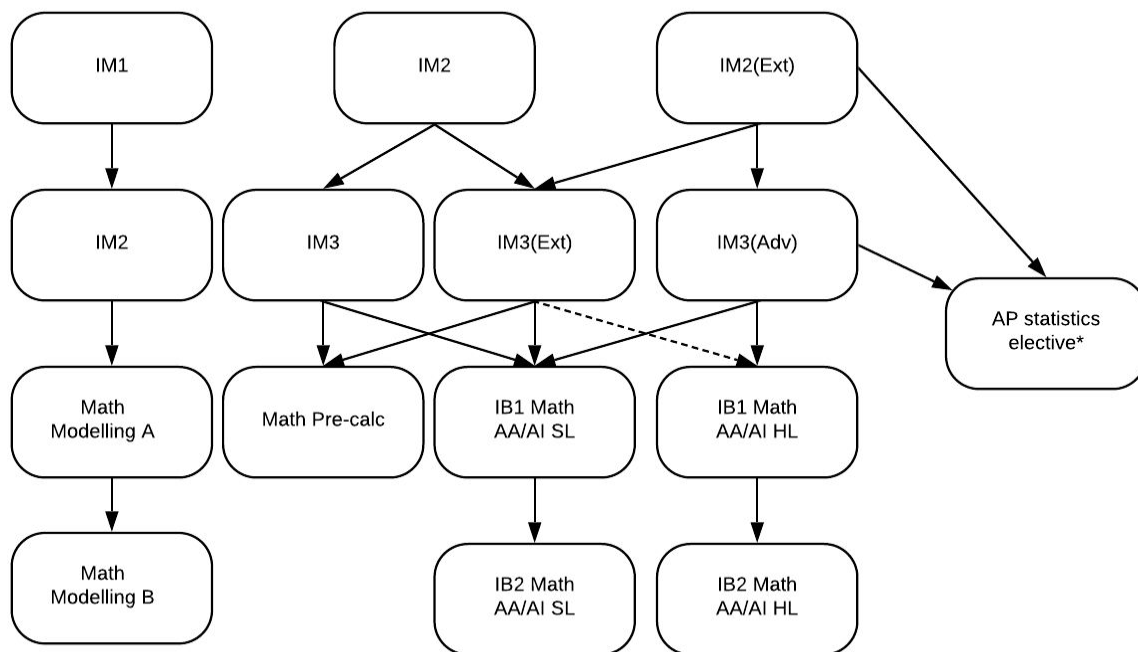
IM1

IM2

IM2(Ext)

IM2

IM3

IM3(Ext)

IM3(Adv)

AP statistics elective*

Math Modelling A

Math Pre-calc

IB1 Math AA/AI SL

IB1 Math AA/AI HL

Math Modelling B

IB2 Math AA/AI SL

IB2 Math AA/AI HL